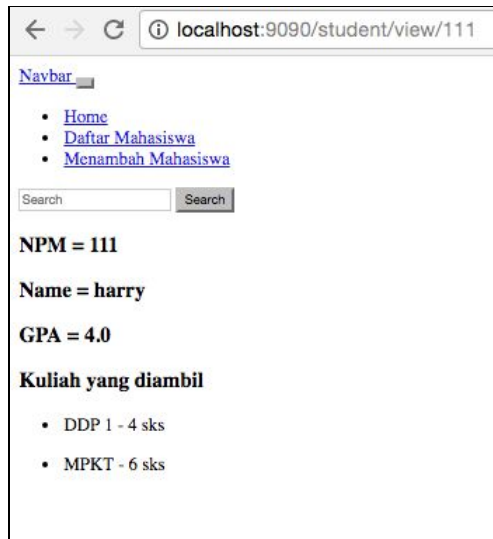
localhost:9090/student/view/111

Navbar

- Home
- Daftar Mahasiswa
- Menambah Mahasiswa

Search Search

**NPM = 111**

**Name = harry**

**GPA = 4.0**

**Kuliah yang diambil**

- DDP 1 - 4 sks
- MPKT - 6 sks